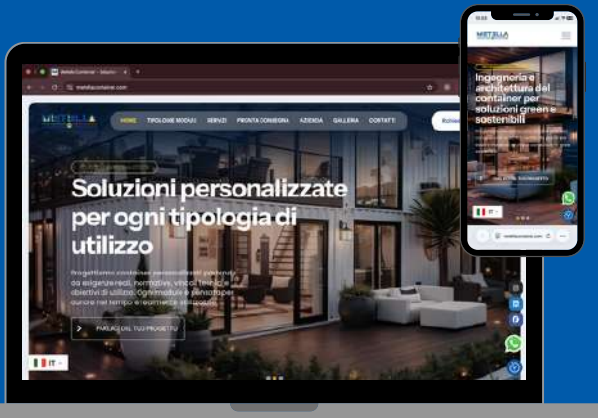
Metella Container - Soluzi

metellacontainer.com

METELLA

HOME
TIPOLOGIE MODULI
SERVIZI
PRONTA CONSEGNA
AZIENDA
GALLERIA
CONTATTI

Richie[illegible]

Soluzioni personalizzate per ogni tipologia di utilizzo

Progettiamo container personalizzati partendo da esigenze reali, normative, vincoli tecnici e obiettivi di utilizzo, ogni modulo è pensato per durare nel tempo e ottimizzare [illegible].

PARLACI DEL TUO PROGETTO

IT

METELLA

Ingegneria e architettura del container per soluzioni green e sostenibili

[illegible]

IT

metellacontainer.com